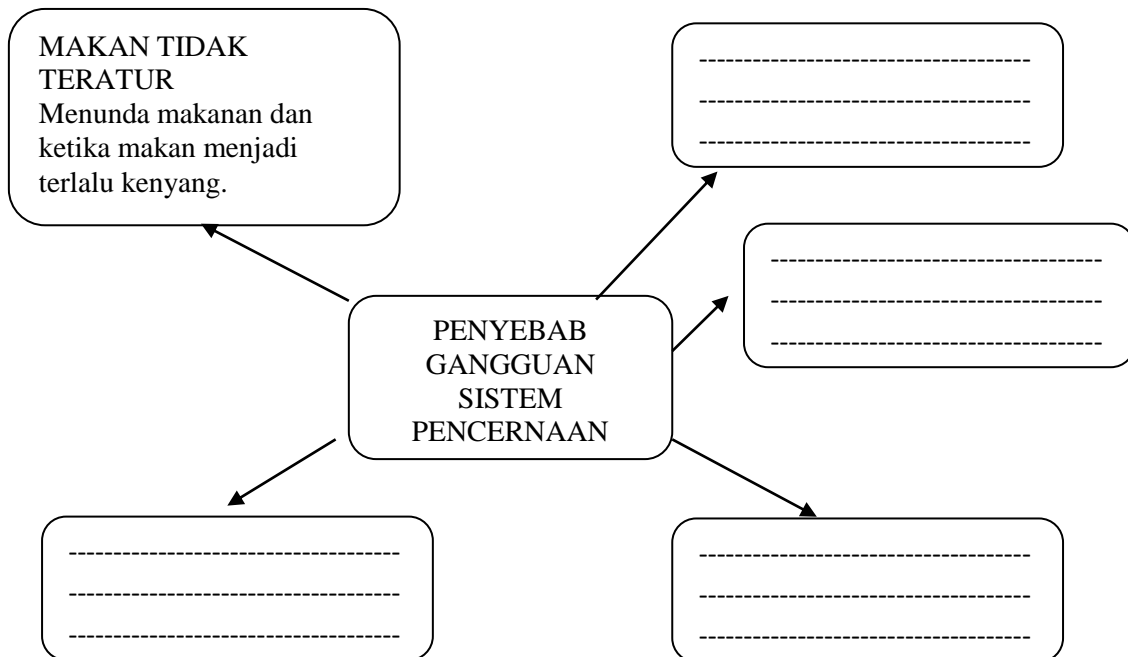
MAKAN TIDAK TERATUR
Menunda makanan dan ketika makan menjadi terlalu kenyang.

------------------------------------
------------------------------------
------------------------------------

PENYEBAB GANGGUAN SISTEM PENCERNAAN

------------------------------------
------------------------------------
------------------------------------

------------------------------------
------------------------------------
------------------------------------

------------------------------------
------------------------------------
------------------------------------